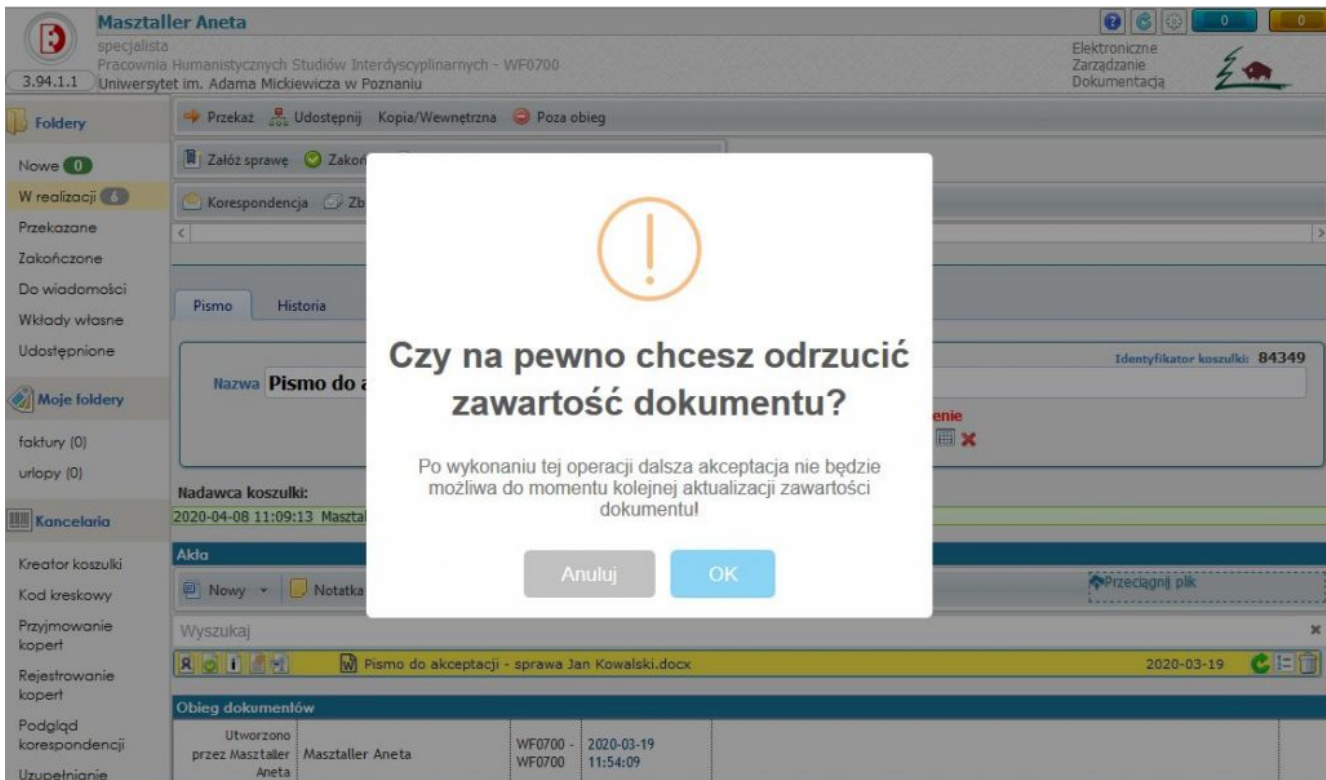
Masztaller Aneta
specjalista
Pracownia Humanistycznych Studiów Interdyscyplinarnych - WF0700
3.94.1.1 Uniwersytet im. Adama Mickiewicza w Poznaniu

0 0

Elektroniczne Zarządzanie Dokumentacją

Foldery
Nowe 0
W realizacji 6
Przekazane
Zakończone
Do wiadomości
Wkłady własne
Udostępnione

Moje foldery
faktury (0)
urlopy (0)

Kancelaria
Kreator koszulki
Kod kreskowy
Przyjmowanie kopert
Rejestrowanie kopert
Podgląd korespondencji
Uzupełnianie

Przekaż Udostępnij Kopia/Wewnętrzna Poza obieg
Załóż sprawę Zakoń
Korespondencja Zb

Pismo Historia

Nazwa Pismo do a

Identyfikator koszulki: 84349

enie

Nadawca koszulki:
2020-04-08 11:09:13 Masztal

Akta
Nowy Notatka

Przeciągnij plik

Wyszukaj

Pismo do akceptacji - sprawa Jan Kowalski.docx 2020-03-19

Obieg dokumentów

| Utworzono przez Masztaller Aneta | Masztaller Aneta | WF0700 - WF0700 | 2020-03-19 11:54:09 |
|---|---|---|---|

Czy na pewno chcesz odrzucić zawartość dokumentu?

Po wykonaniu tej operacji dalsza akceptacja nie będzie możliwa do momentu kolejnej aktualizacji zawartości dokumentu!

Anuluj OK